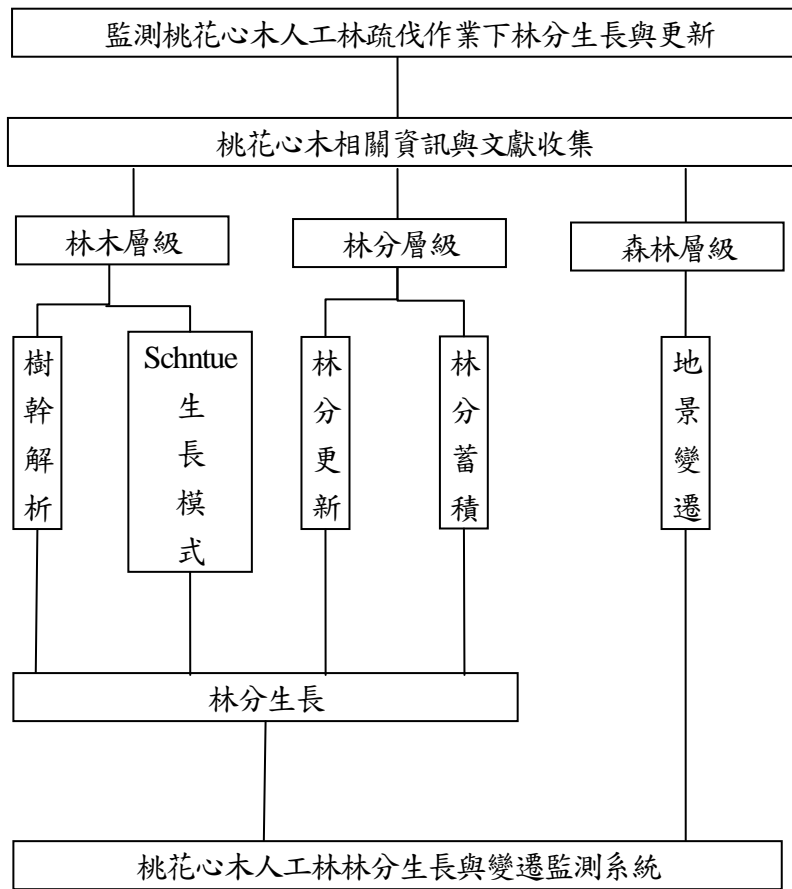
監測桃花心木人工林疏伐作業下林分生長與更新

桃花心木相關資訊與文獻收集

林木層級

林分層級

森林層級

樹幹解析

Schntue 生長模式

林分更新

林分蓄積

地景變遷

林分生長

桃花心木人工林林分生長與變遷監測系統